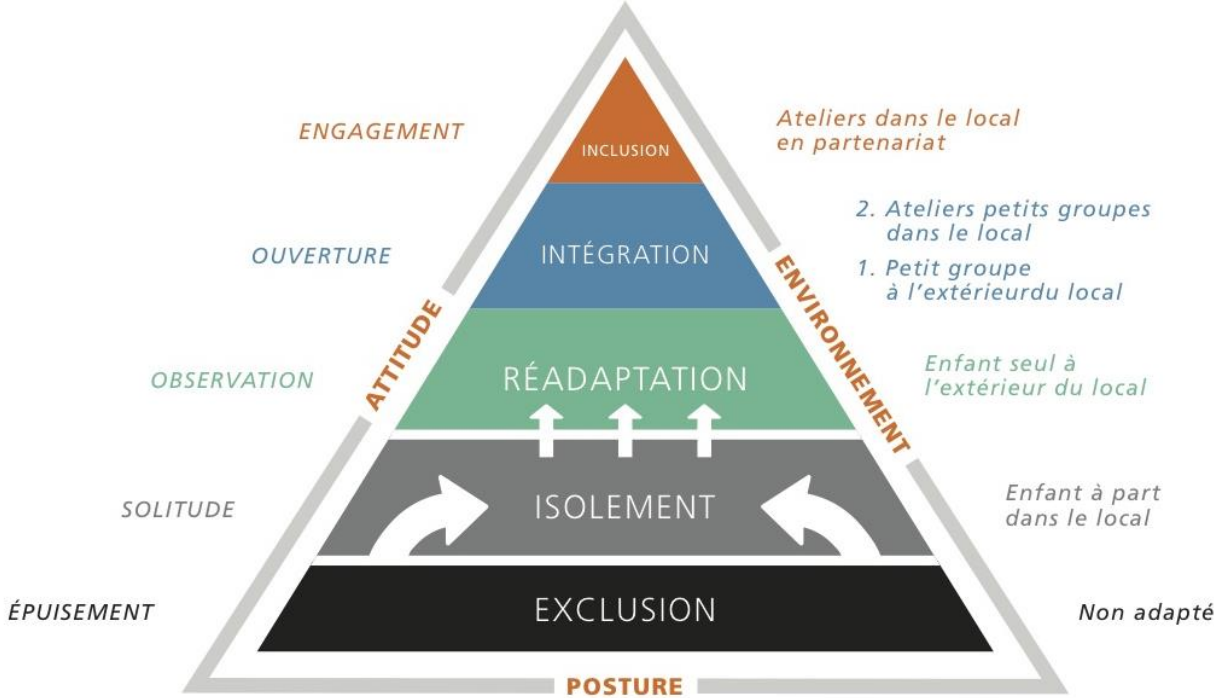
ENGAGEMENT

INCLUSION

Ateliers dans le local en partenariat

OUVERTURE

INTÉGRATION

2. Ateliers petits groupes dans le local

1. Petit groupe à l'extérieurdu local

ATTITUDE

ENVIRONNEMENT

OBSERVATION

RÉADAPTATION

Enfant seul à l'extérieur du local

SOLITUDE

ISOLEMENT

Enfant à part dans le local

ÉPUISEMENT

EXCLUSION

Non adapté

POSTURE